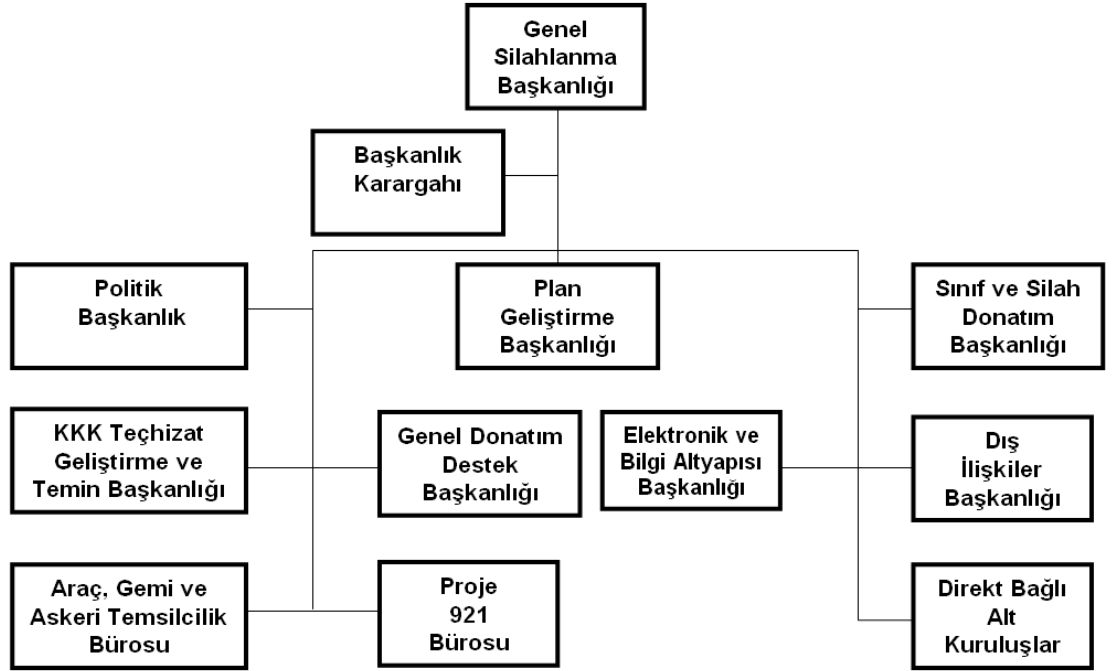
Genel Silahlanma Başkanlığı

Başkanlık Karargahı

Politik Başkanlık

Plan Geliştirme Başkanlığı

Sınıf ve Silah Donatım Başkanlığı

KKK Teçhizat Geliştirme ve Temin Başkanlığı

Genel Donatım Destek Başkanlığı

Elektronik ve Bilgi Altyapısı Başkanlığı

Dış İlişkiler Başkanlığı

Araç, Gemi ve Askeri Temsilcilik Bürosu

Proje 921 Bürosu

Direkt Bağlı Alt Kuruluşlar